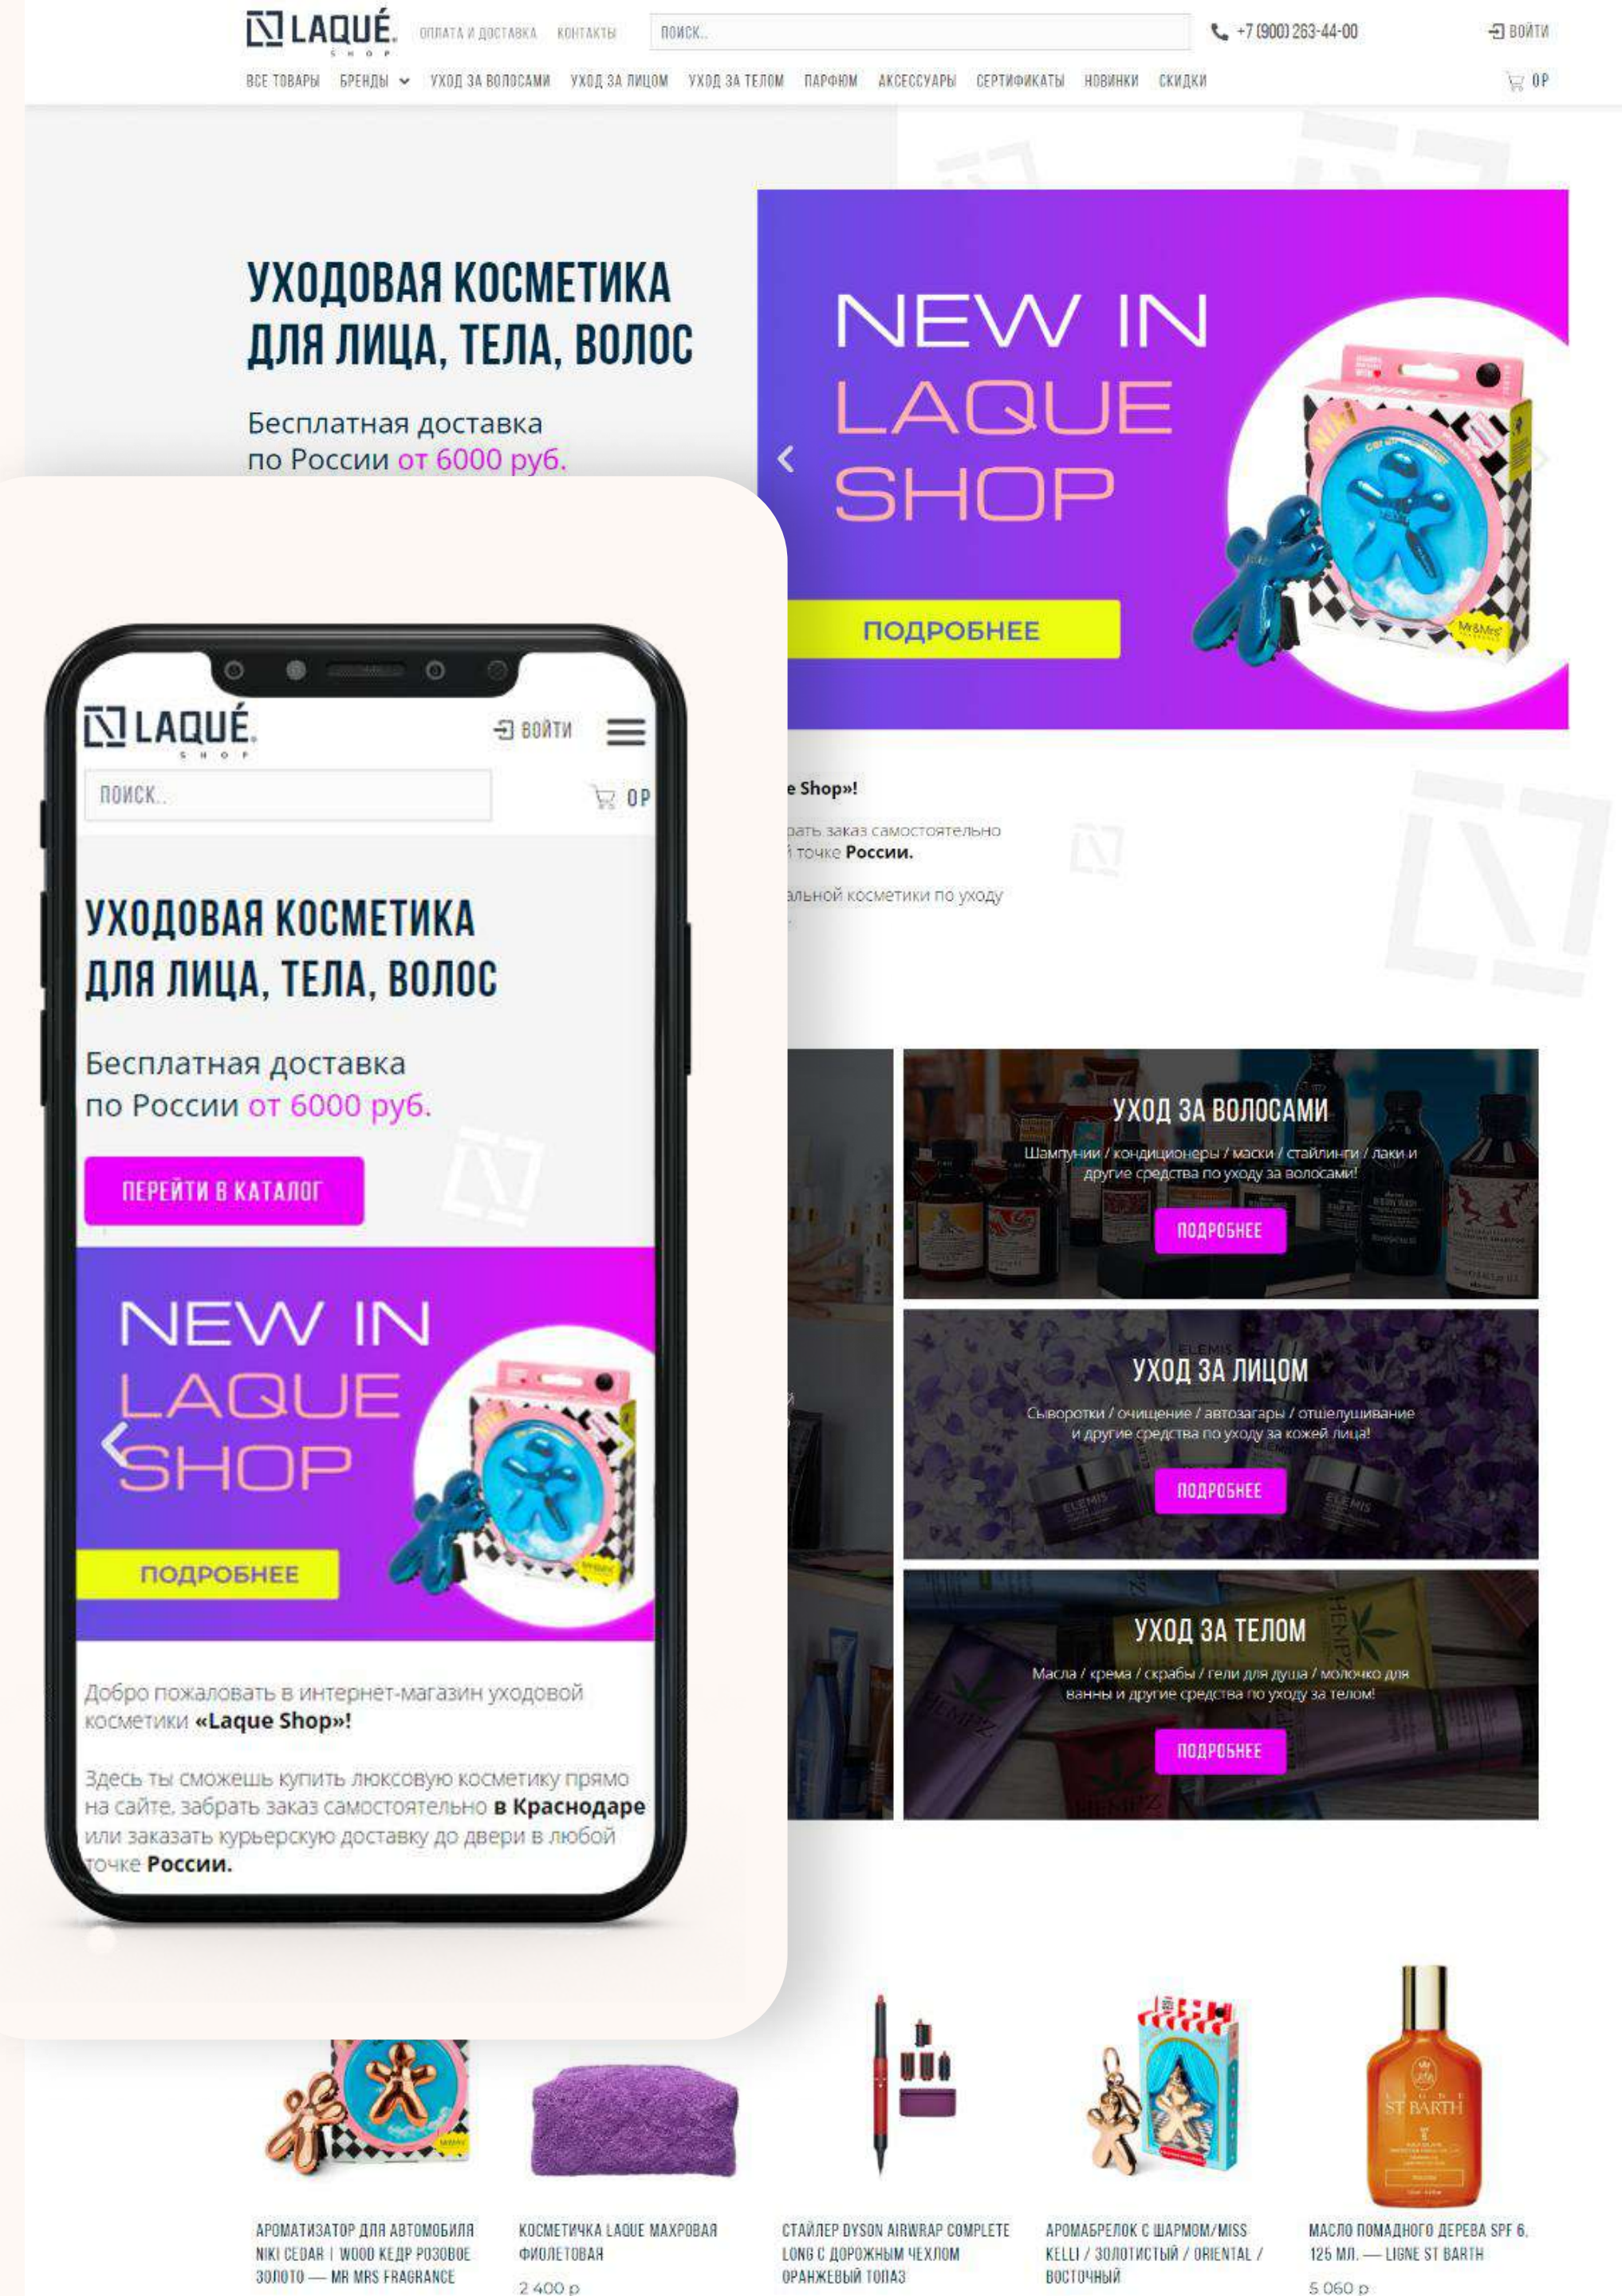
LAQUÉ SHOP ОПЛАТА И ДОСТАВКА КОНТАКТЫ ПОИСК... +7 (900) 263-44-00 ВОЙТИ

ВСЕ ТОВАРЫ БРЕНДЫ УХОД ЗА ВОЛОСАМИ УХОД ЗА ЛИЦОМ УХОД ЗА ТЕЛОМ ПАРФЮМ АКСЕССУАРЫ СЕРТИФИКАТЫ НОВИНКИ СКИДКИ 0Р

УХОДОВАЯ КОСМЕТИКА ДЛЯ ЛИЦА, ТЕЛА, ВОЛОС

Бесплатная доставка по России от 6000 руб.

NEW IN LAQUE SHOP

ПОДРОБНЕЕ

e Shop»!

рать заказ самостоятельно й точке России.

альной косметики по уходу

УХОД ЗА ВОЛОСАМИ
Шампуни / кондиционеры / маски / стайлинги / лаки и другие средства по уходу за волосами!
ПОДРОБНЕЕ

УХОД ЗА ЛИЦОМ
Сыворотки / очищение / автозагары / отшелушивание и другие средства по уходу за кожей лица!
ПОДРОБНЕЕ

УХОД ЗА ТЕЛОМ
Масла / крема / скрабы / гели для душа / молочко для ванны и другие средства по уходу за телом!
ПОДРОБНЕЕ

LAQUÉ SHOP ВОЙТИ
ПОИСК... 0Р

УХОДОВАЯ КОСМЕТИКА ДЛЯ ЛИЦА, ТЕЛА, ВОЛОС

Бесплатная доставка по России от 6000 руб.

ПЕРЕЙТИ В КАТАЛОГ

NEW IN LAQUE SHOP

ПОДРОБНЕЕ

Добро пожаловать в интернет-магазин уходовой косметики «Laque Shop»!

Здесь ты сможешь купить люксовую косметику прямо на сайте, забрать заказ самостоятельно в Краснодаре или заказать курьерскую доставку до двери в любой точке России.

АРОМАТИЗАТОР ДЛЯ АВТОМОБИЛЯ NIKI CEDAR | WOOD КЕДР РОЗОВОЕ ЗОЛОТО — MR MRS FRAGRANCE

КОСМЕТИЧКА LAQUE МАХРОВАЯ ФИОЛЕТОВАЯ
2 400 р

СТАЙЛЕР DYSON AIRWRAP COMPLETE LONG С ДОРОЖНЫМ ЧЕХЛОМ ОРАНЖЕВЫЙ ТОПАЗ

АРОМАБРЕЛОК С ШАРМОМ/MISS KELLI / ЗОЛОТИСТЫЙ / ORIENTAL / ВОСТОЧНЫЙ

МАСЛО ПОМАДНОГО ДЕРЕВА SPF 6, 125 МЛ. — LIGNE ST BARTH
5 060 р